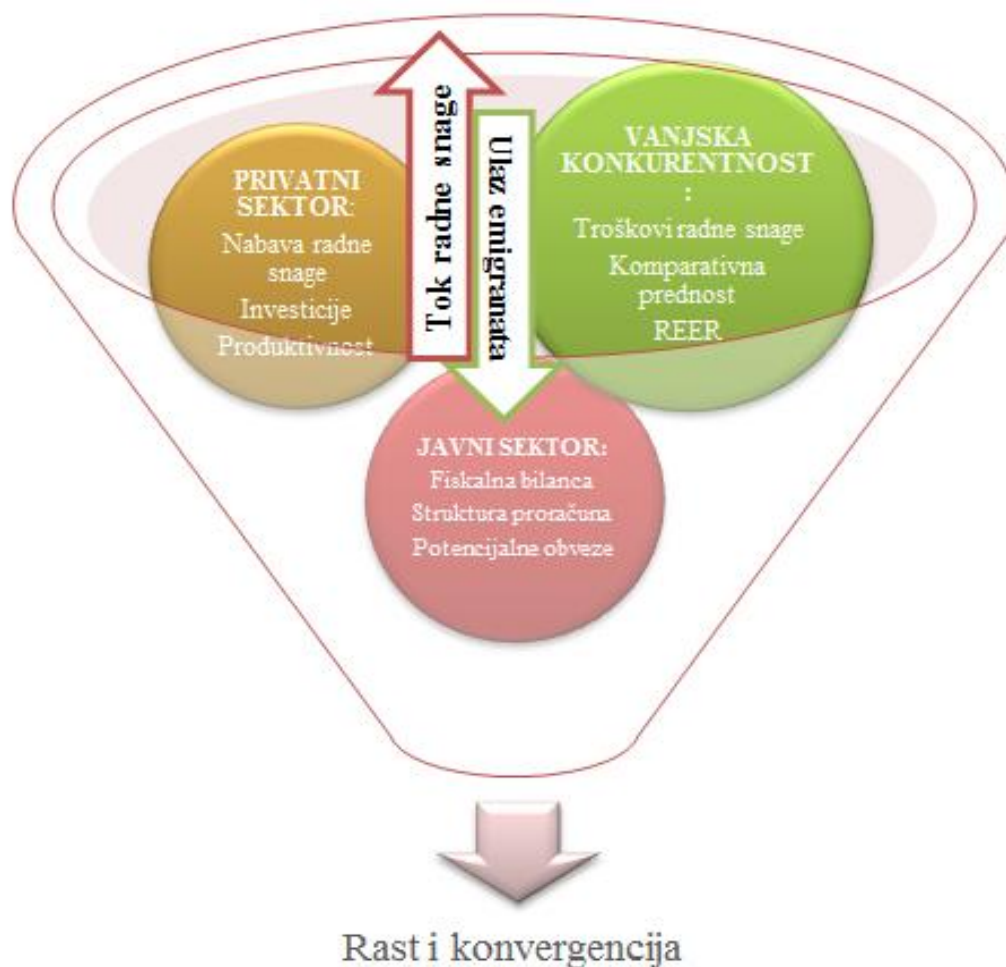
PRIVATNI SEKTOR:
Nabava radne snage
Investicije
Produktivnost

Tok radne snage

Ulaz emigranata

VANJSKA KONKURENTNOST
:
Troškovi radne snage
Komparativna prednost
REER

JAVNI SEKTOR:
Fiskalna bilanca
Struktura proračuna
Potencijalne obveze

Rast i konvergencija